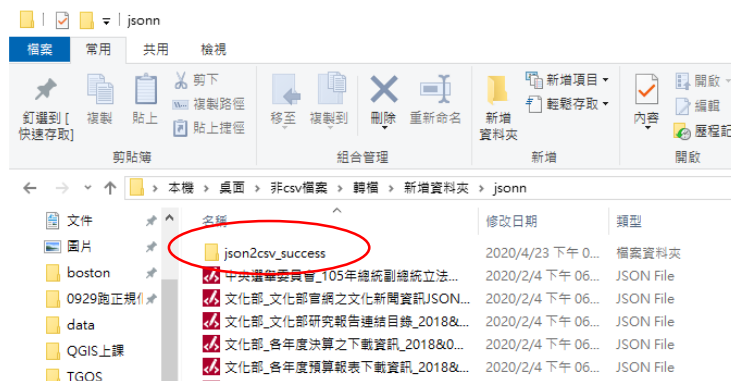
jsonn

檔案 常用 共用 檢視

釘選到[快速存取] 複製 貼上 剪下 複製路徑 貼上捷徑
剪貼簿

移至 複製到 刪除 重新命名
組合管理

新增資料夾 新增項目 輕鬆存取
新增

內容 開啟 編輯 歷程記
開啟

本機 › 桌面 › 非csv檔案 › 轉檔 › 新增資料夾 › jsonn

文件
圖片
boston
0929跑正規化
data
QGIS上課
TGOS

| 名稱 | 修改日期 | 類型 |
|---|---|---|
| json2csv_success | 2020/4/23 下午 0... | 檔案資料夾 |
| 中央選舉委員會_105年總統副總統立法... | 2020/2/4 下午 06... | JSON File |
| 文化部_文化部官網之文化新聞資訊JSON... | 2020/2/4 下午 06... | JSON File |
| 文化部_文化部研究報告連結目錄_2018&... | 2020/2/4 下午 06... | JSON File |
| 文化部_各年度決算之下載資訊_2018&0... | 2020/2/4 下午 06... | JSON File |
| 文化部_各年度預算報表下載資訊_2018&... | 2020/2/4 下午 06... | JSON File |